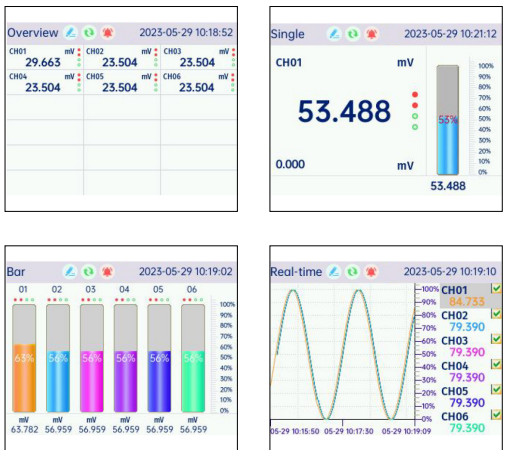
Overview 2023-05-29 10:18:52

| CH01 mV | CH02 mV | CH03 mV |
|---|---|---|
| 29.663 | 23.504 | 23.504 |
| CH04 mV | CH05 mV | CH06 mV |
| 23.504 | 23.504 | 23.504 |

Single 2023-05-29 10:21:12

CH01 mV

53.488

0.000 mV

53%

100% 90% 80% 70% 60% 50% 40% 30% 20% 10% 0%

53.488

Bar 2023-05-29 10:19:02

01 02 03 04 05 06

63% 56% 56% 56% 56% 56%

100% 90% 80% 70% 60% 50% 40% 30% 20% 10% 0%

| mV | mV | mV | mV | mV | mV |
|---|---|---|---|---|---|
| 63.782 | 56.959 | 56.959 | 56.959 | 56.959 | 56.959 |

Real-time 2023-05-29 10:19:10

100% 90% 80% 70% 60% 50% 40% 30% 20% 10% 0%

CH01 84.733
CH02 79.390
CH03 79.390
CH04 79.390
CH05 79.390
CH06 79.390

05-29 10:15:50 05-29 10:17:30 05-29 10:19:09